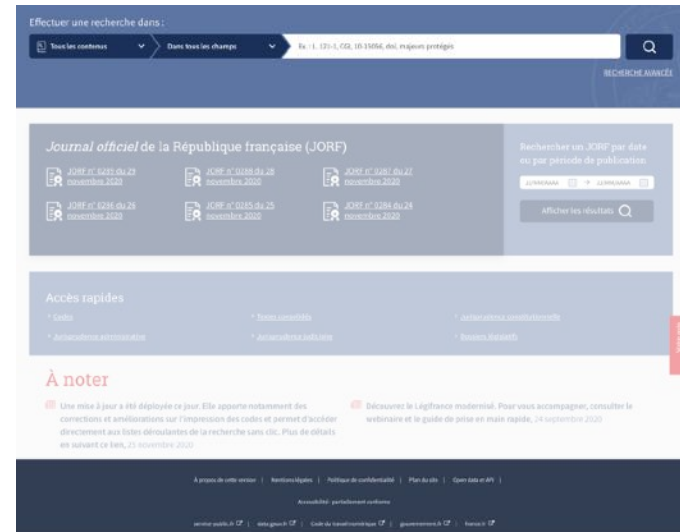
Effectuer une recherche dans :

Tous les contenus

Dans tous les champs

Ex : L. 121-1, CGI, 10-15066, dol, majeurs protégés

RECHERCHE AVANCÉE

*Journal officiel* de la République française (JORF)

JORF n° 0289 du 29 novembre 2020

JORF n° 0288 du 28 novembre 2020

JORF n° 0287 du 27 novembre 2020

JORF n° 0286 du 26 novembre 2020

JORF n° 0285 du 25 novembre 2020

JORF n° 0284 du 24 novembre 2020

Rechercher un JORF par date ou par période de publication

JJ/MM/AAAA → JJ/MM/AAAA

Afficher les résultats

Accès rapides

Codes

Textes consolidés

Jurisprudence constitutionnelle

Jurisprudence administrative

Jurisprudence judiciaire

Bulletins officiels

À noter

Une mise à jour a été déployée ce jour. Elle apporte notamment des corrections et améliorations sur l'impression des codes et permet d'accéder directement aux listes déroulantes de la recherche sans clic. Plus de détails en suivant ce lien, 25 novembre 2020

Découvrez le Légifrance modernisé. Pour vous accompagner, consulter le webinaire et le guide de prise en main rapide, 24 septembre 2020

À propos de cette version | Mentions légales | Politique de confidentialité | Plan du site | Open data et API |

Accessibilité : partiellement conforme

service-public.fr | data.gouv.fr | Code du travail numérique | gouvernement.fr | france.fr